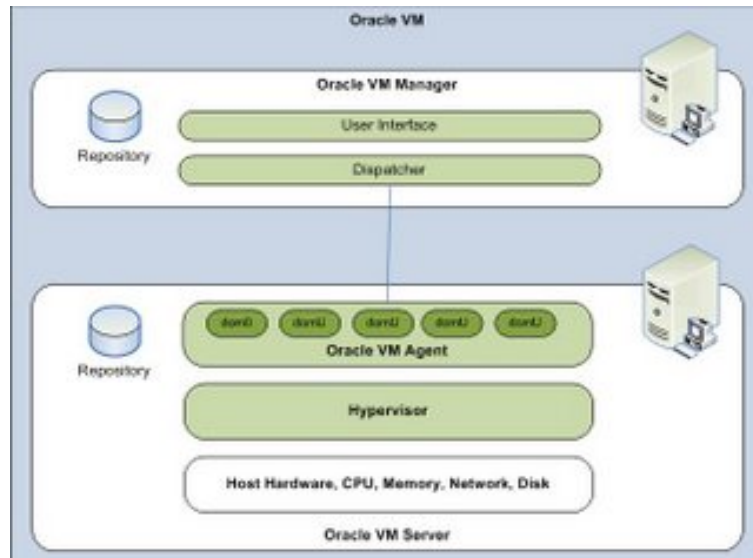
Oracle VM

Oracle VM Manager

Repository

User Interface

Dispatcher

Repository

dom0

domU

domU

domU

domU

Oracle VM Agent

Hypervisor

Host Hardware, CPU, Memory, Network, Disk

Oracle VM Server